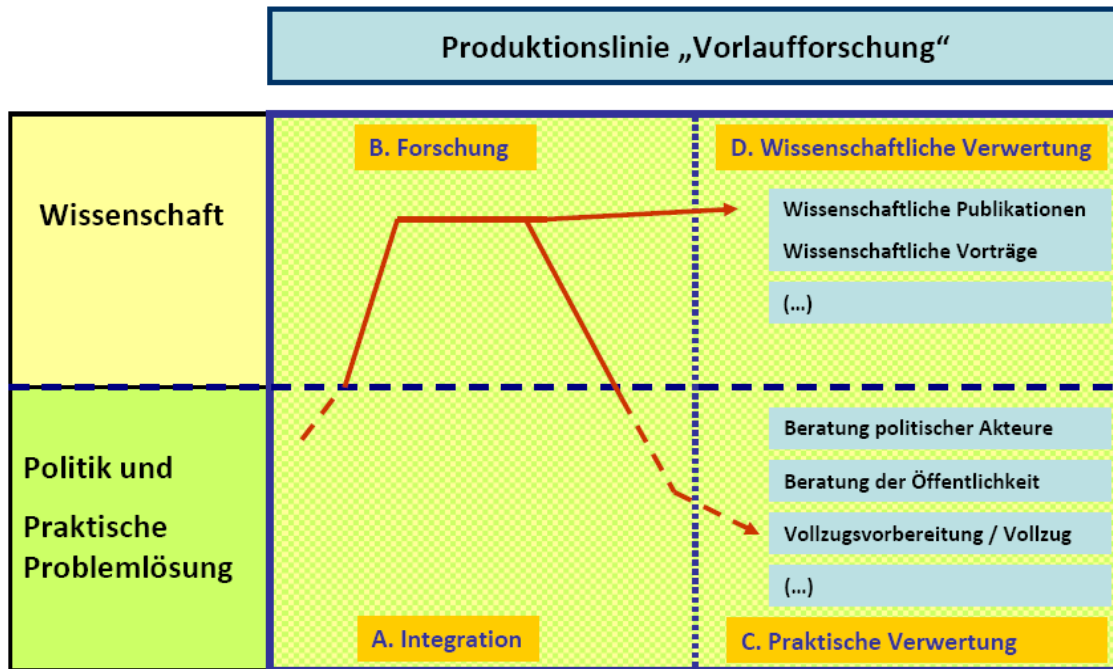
Produktionslinie „Vorlaufforschung“

Wissenschaft

Politik und Praktische Problemlösung

B. Forschung

D. Wissenschaftliche Verwertung

Wissenschaftliche Publikationen

Wissenschaftliche Vorträge

(...)

Beratung politischer Akteure

Beratung der Öffentlichkeit

Vollzugsvorbereitung / Vollzug

(...)

A. Integration

C. Praktische Verwertung